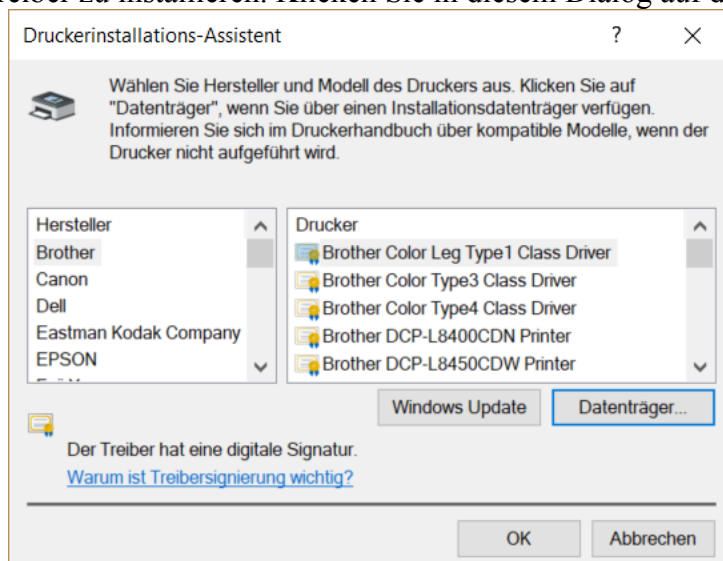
Druckerinstallations-Assistent ? ×

Wählen Sie Hersteller und Modell des Druckers aus. Klicken Sie auf "Datenträger", wenn Sie über einen Installationsdatenträger verfügen. Informieren Sie sich im Druckerhandbuch über kompatible Modelle, wenn der Drucker nicht aufgeführt wird.

| Hersteller |
|---|
| Brother |
| Canon |
| Dell |
| Eastman Kodak Company |
| EPSON |

| Drucker |
|---|
| Brother Color Leg Type1 Class Driver |
| Brother Color Type3 Class Driver |
| Brother Color Type4 Class Driver |
| Brother DCP-L8400CDN Printer |
| Brother DCP-L8450CDW Printer |

Windows Update Datenträger...

Der Treiber hat eine digitale Signatur.
Warum ist Treibersignierung wichtig?

OK Abbrechen